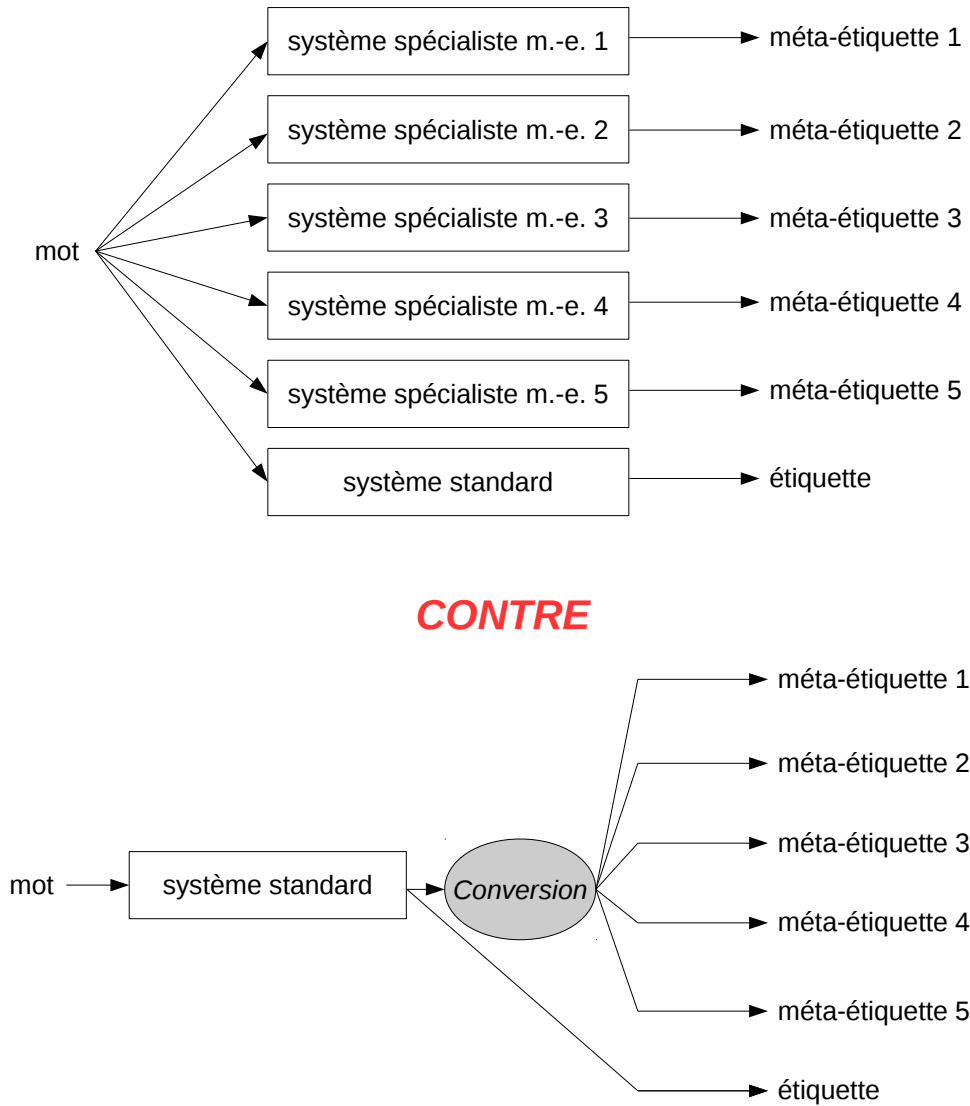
système spécialiste m.-e. 1
méta-étiquette 1
système spécialiste m.-e. 2
méta-étiquette 2
mot
système spécialiste m.-e. 3
méta-étiquette 3
système spécialiste m.-e. 4
méta-étiquette 4
système spécialiste m.-e. 5
méta-étiquette 5
système standard
étiquette

CONTRE

méta-étiquette 1
méta-étiquette 2
méta-étiquette 3
mot
système standard
Conversion
méta-étiquette 4
méta-étiquette 5
étiquette